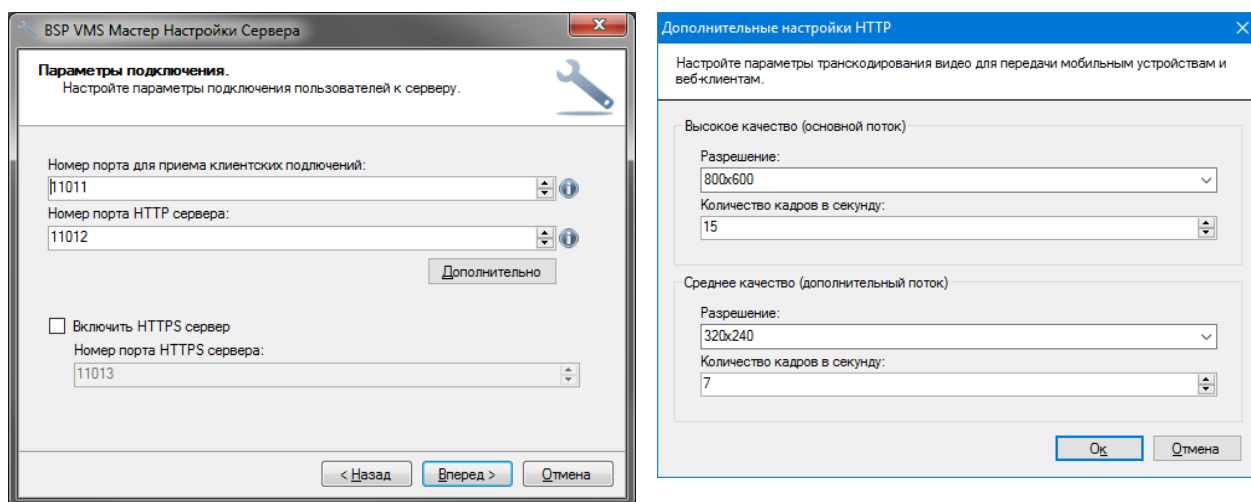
BSP VMS Мастер Настройки Сервера

Параметры подключения.
Настройте параметры подключения пользователей к серверу.

Номер порта для приема клиентских подключений:
11011
Номер порта HTTP сервера:
11012
Дополнительно

Включить HTTPS сервер
Номер порта HTTPS сервера:
11013

< Назад
Вперед >
Отмена

Дополнительные настройки HTTP

Настройте параметры транскодирования видео для передачи мобильным устройствам и веб-клиентам.

Высокое качество (основной поток)
Разрешение:
800x600
Количество кадров в секунду:
15

Среднее качество (дополнительный поток)
Разрешение:
320x240
Количество кадров в секунду:
7

Ок
Отмена